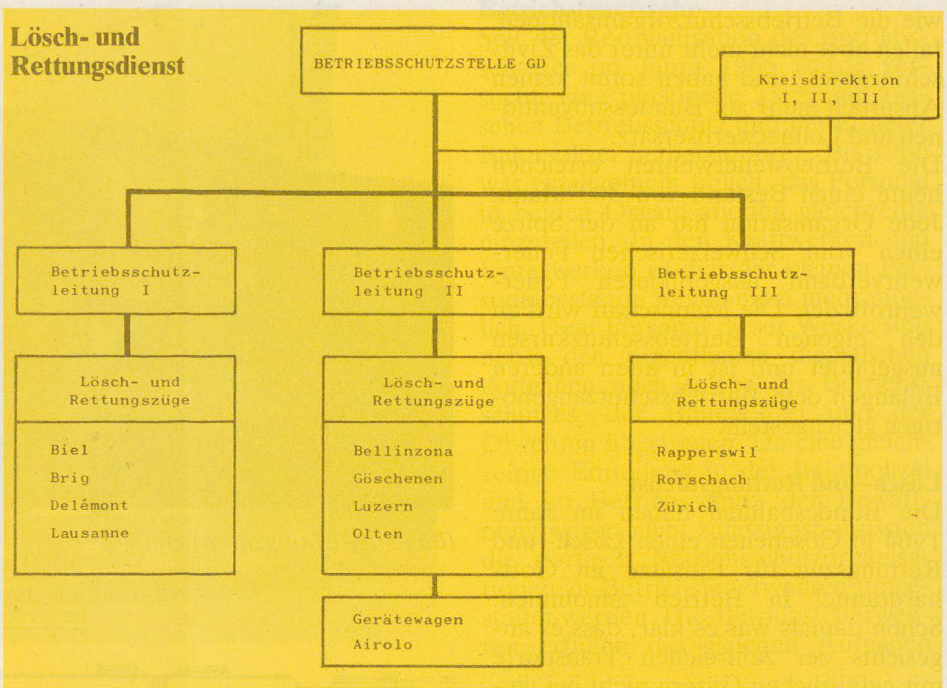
Lösch- und Rettungsdienst

BETRIEBSSCHUTZSTELLE GD

Kreisdirektion I, II, III

Betriebsschutzleitung I

Betriebsschutzleitung II

Betriebsschutzleitung III

Lösch- und Rettungszüge

Biel
Brig
Delémont
Lausanne

Lösch- und Rettungszüge

Bellinzona
Göschenen
Luzern
Olten

Lösch- und Rettungszüge

Rapperswil
Rorschach
Zürich

Gerätewagen
Airolo